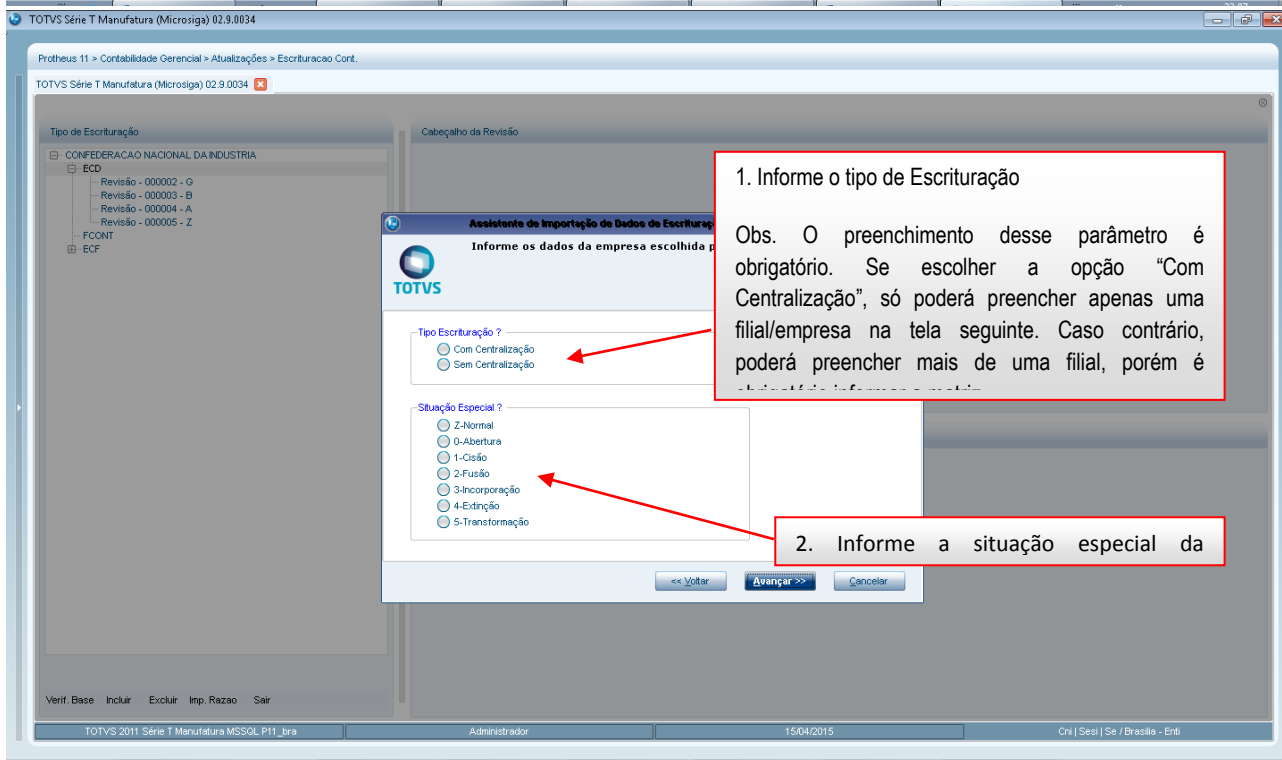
TOTVS Série T Manufatura (Microsiga) 02.9.0034

Protheus 11 > Contabilidade Gerencial > Atualizações > Escrituracao Cont.

TOTVS Série T Manufatura (Microsiga) 02.9.0034

Tipo de Escrituração

CONFEDERACAO NACIONAL DA INDUSTRIA
ECD
Revisão - 000002 - G
Revisão - 000003 - B
Revisão - 000004 - A
Revisão - 000005 - Z
FCONT
ECF

Cabeçalho da Revisão

1. Informe o tipo de Escrituração

Obs. O preenchimento desse parâmetro é obrigatório. Se escolher a opção “Com Centralização”, só poderá preencher apenas uma filial/empresa na tela seguinte. Caso contrário, poderá preencher mais de uma filial, porém é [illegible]

Assistente de Importação de Dados de Escrituraç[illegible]

Informe os dados da empresa escolhida p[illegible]

TOTVS

Tipo Escrituração ?
Com Centralização
Sem Centralização

Situação Especial ?
Z-Normal
0-Abertura
1-Cisão
2-Fusão
3-Incorporação
4-Extinção
5-Transformação

2. Informe a situação especial da

<< Voltar
Avançar >>
Cancelar

Verif. Base Incluir Excluir Imp. Razao Sair

TOTVS 2011 Série T Manufatura MSSQL P11_bra
Administrador
15/04/2015
Cni | Sesi | Se / Brasilia - Enti